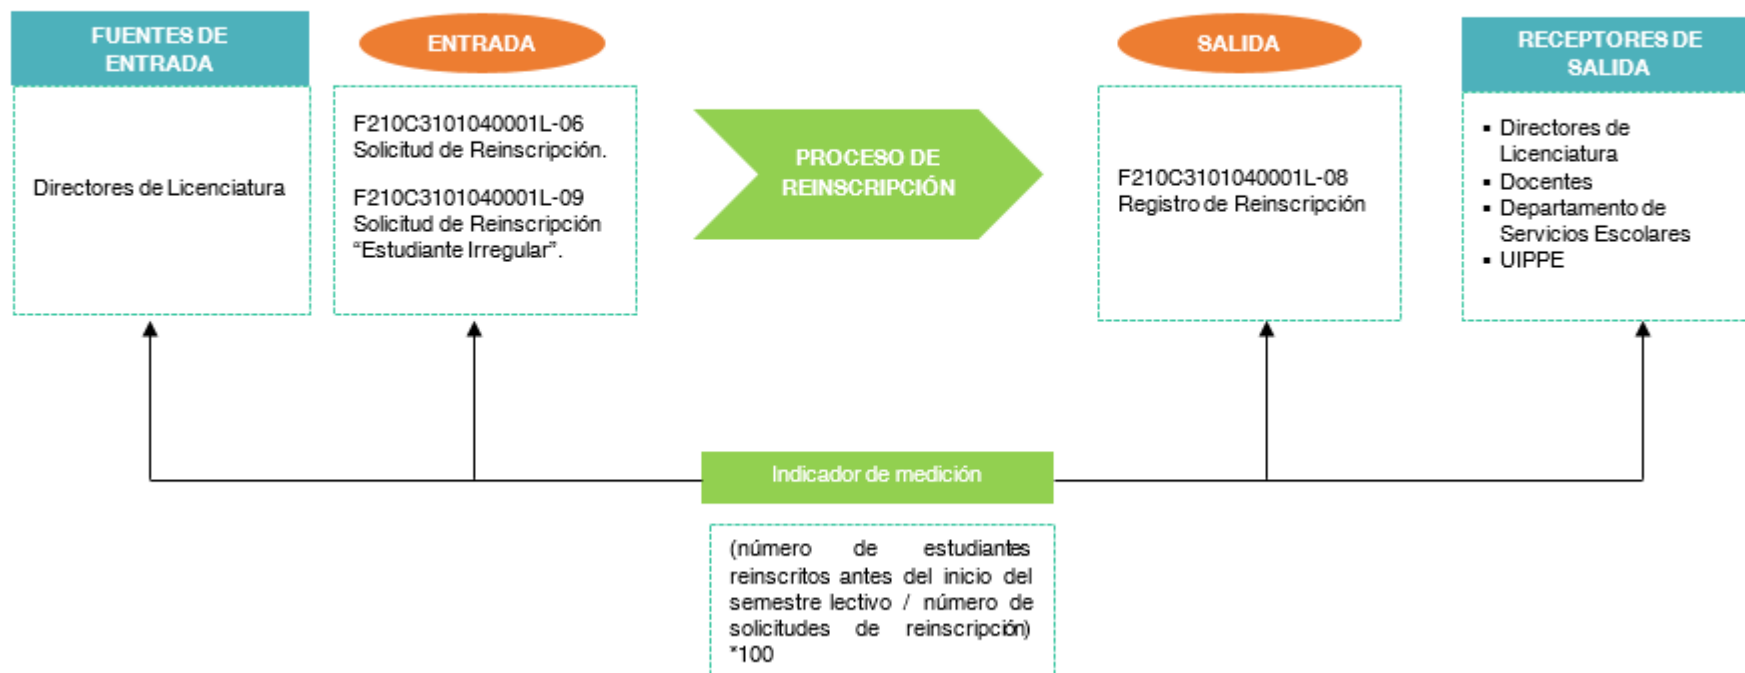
FUENTES DE ENTRADA

Directores de Licenciatura

ENTRADA

F210C3101040001L-06
Solicitud de Reinscripción.

F210C3101040001L-09
Solicitud de Reinscripción "Estudiante Irregular".

PROCESO DE REINSCRIPCIÓN

SALIDA

F210C3101040001L-08
Registro de Reinscripción

RECEPTORES DE SALIDA

▪ Directores de Licenciatura
▪ Docentes
▪ Departamento de Servicios Escolares
▪ UIPPE

Indicador de medición

(número de estudiantes reinscritos antes del inicio del semestre lectivo / número de solicitudes de reinscripción) *100